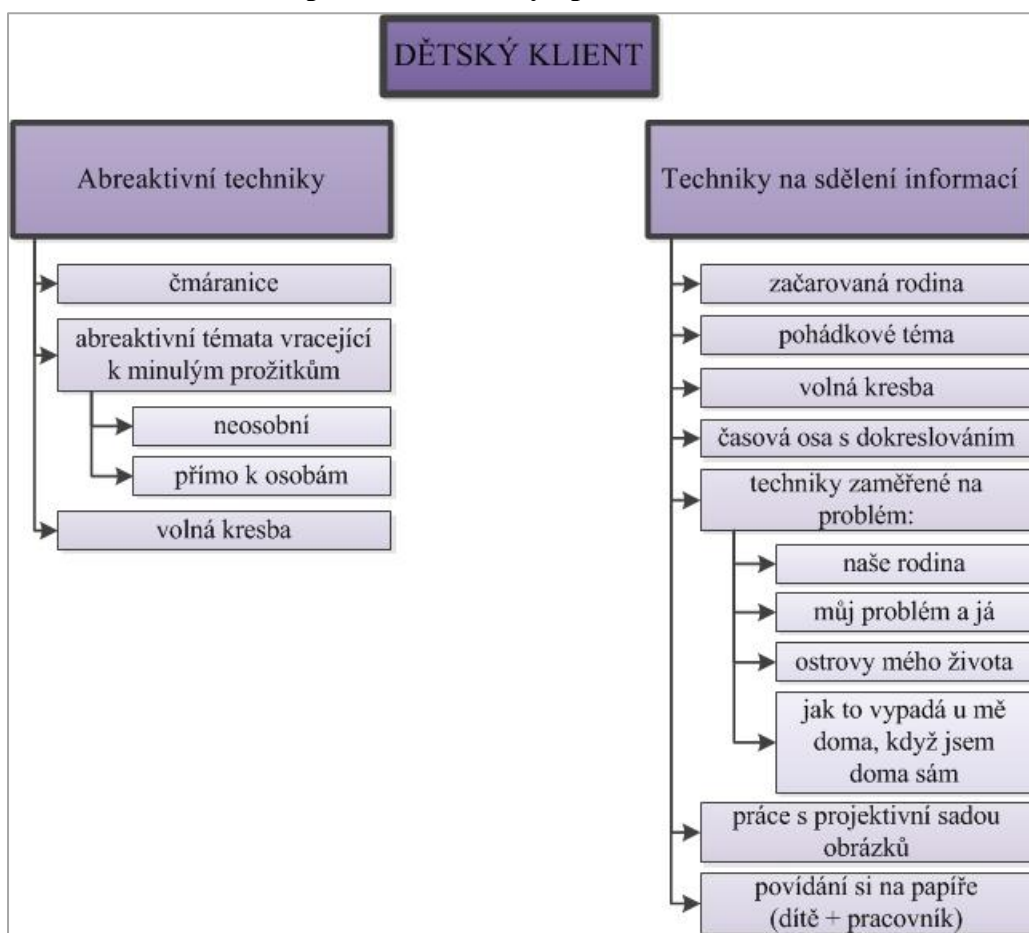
DĚTSKÝ KLIENT

Abreaktivní techniky

čmáranice

abreaktivní témata vracející k minulým prožitkům

neosobní

přímo k osobám

volná kresba

Techniky na sdělení informací

začarovaná rodina

pohádkové téma

volná kresba

časová osa s dokreslováním

techniky zaměřené na problém:

naše rodina

můj problém a já

ostrovy mého života

jak to vypadá u mě doma, když jsem doma sám

práce s projektivní sadou obrázků

povídání si na papíře (dítě + pracovník)